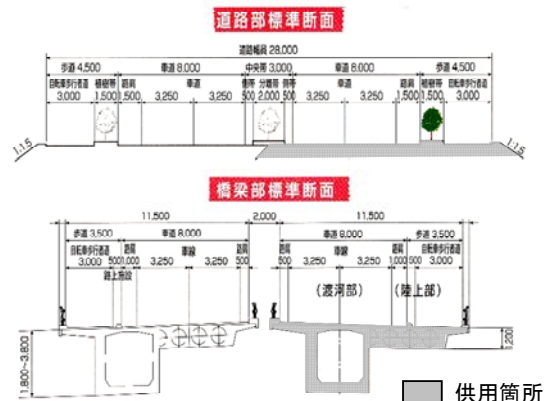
道路部標準断面

道路幅員 28,000

歩道 4,500
車道 8,000
中央帯 3,000
車道 8,000
歩道 4,500

自転車歩行者道 3,000
植樹帯 1,500
路肩 1,500
3,250
3,250
側帯 500
分離帯 2,000
側帯 500
3,250
3,250
路肩 1,500
植樹帯 1,500
自転車歩行者道 3,000

1:1.5
1:1.5

橋梁部標準断面

11,500
2,000
11,500

歩道 3,500
車道 8,000
車道 8,000
歩道 3,500

自転車歩行者道 3,000
路上施設 500
路肩 1,000
車線 3,250
3,250
路肩 500
路肩 500
車線 3,250
3,250
路肩 1,000
500
自転車歩行者道 3,000

(渡河部)
(陸上部)

1,800～3,800
1,200

供用箇所